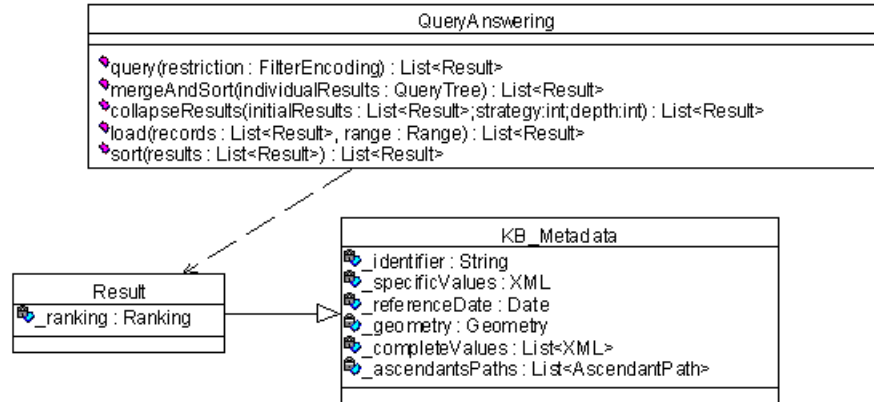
QueryAnswering

query(restriction : FilterEncoding) : List<Result>
mergeAndSort(individualResults : QueryTree) : List<Result>
collapseResults(initialResults : List<Result>;strategy:int;depth:int) : List<Result>
load(records : List<Result>, range : Range) : List<Result>
sort(results : List<Result>) : List<Result>

Result
_ranking : Ranking

KB_Metadata
_identifier : String
_specificValues : XML
_referenceDate : Date
_geometry : Geometry
_completeValues : List<XML>
_ascendantsPaths : List<AscendantPath>